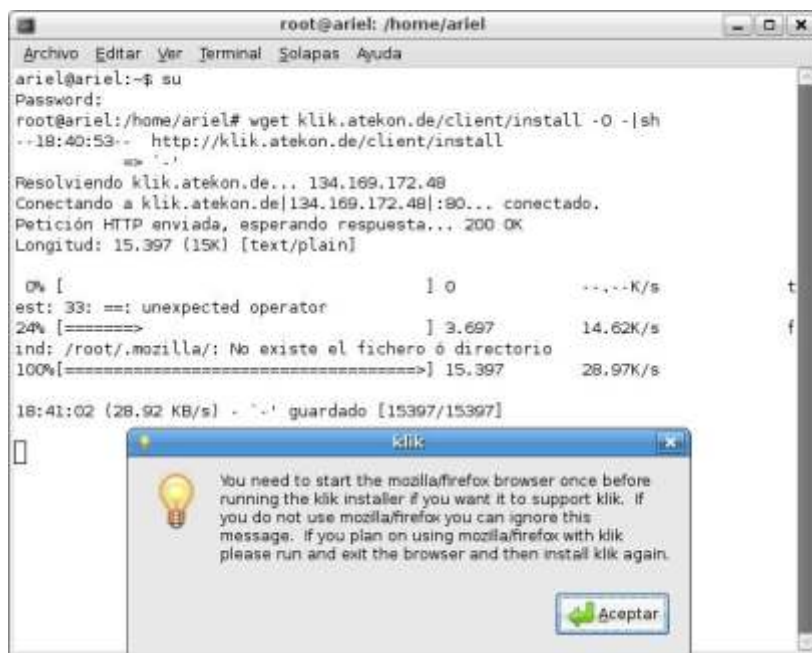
root@ariel: /home/ariel

Archivo Editar Ver Terminal Solapas Ayuda

ariel@ariel:~$ su
Password:
root@ariel:/home/ariel# wget klik.atekon.de/client/install -O -|sh
--18:40:53-- http://klik.atekon.de/client/install
=> `-'
Resolviendo klik.atekon.de... 134.169.172.48
Conectando a klik.atekon.de|134.169.172.48|:80... conectado.
Petición HTTP enviada, esperando respuesta... 200 OK
Longitud: 15.397 (15K) [text/plain]

0% [ ] 0 --.--K/s t
est: 33: ==: unexpected operator
24% [========> ] 3.697 14.62K/s f
ind: /root/.mozilla/: No existe el fichero ó directorio
100%[======================================>] 15.397 28.97K/s

18:41:02 (28.92 KB/s) - `-' guardado [15397/15397]

klik

You need to start the mozilla/firefox browser once before running the klik installer if you want it to support klik. If you do not use mozilla/firefox you can ignore this message. If you plan on using mozilla/firefox with klik please run and exit the browser and then install klik again.

Aceptar